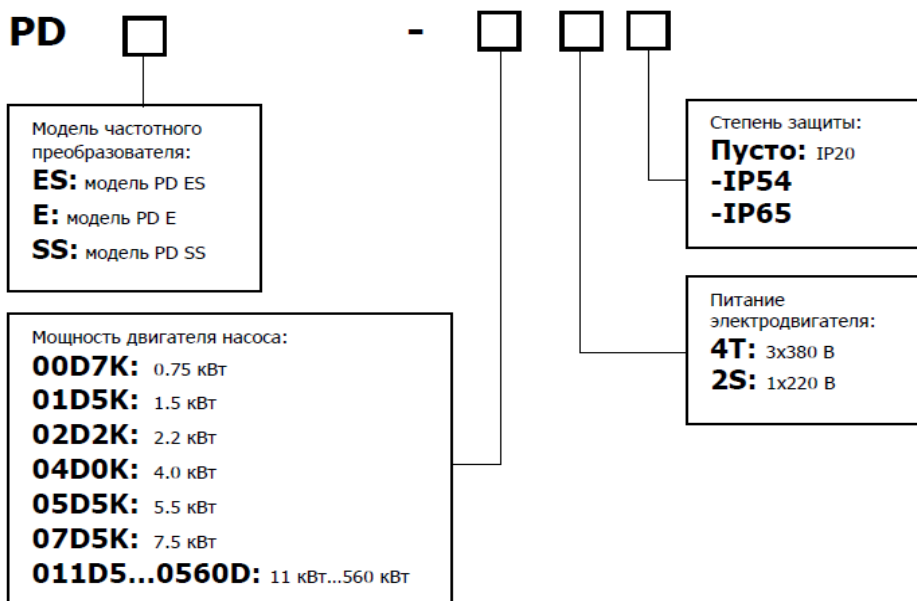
PD -

Модель частотного преобразователя:
ES: модель PD ES
E: модель PD E
SS: модель PD SS

Мощность двигателя насоса:
00D7K: 0.75 кВт
01D5K: 1.5 кВт
02D2K: 2.2 кВт
04D0K: 4.0 кВт
05D5K: 5.5 кВт
07D5K: 7.5 кВт
011D5...0560D: 11 кВт...560 кВт

Степень защиты:
Пусто: IP20
-IP54
-IP65

Питание электродвигателя:
4T: 3x380 В
2S: 1x220 В